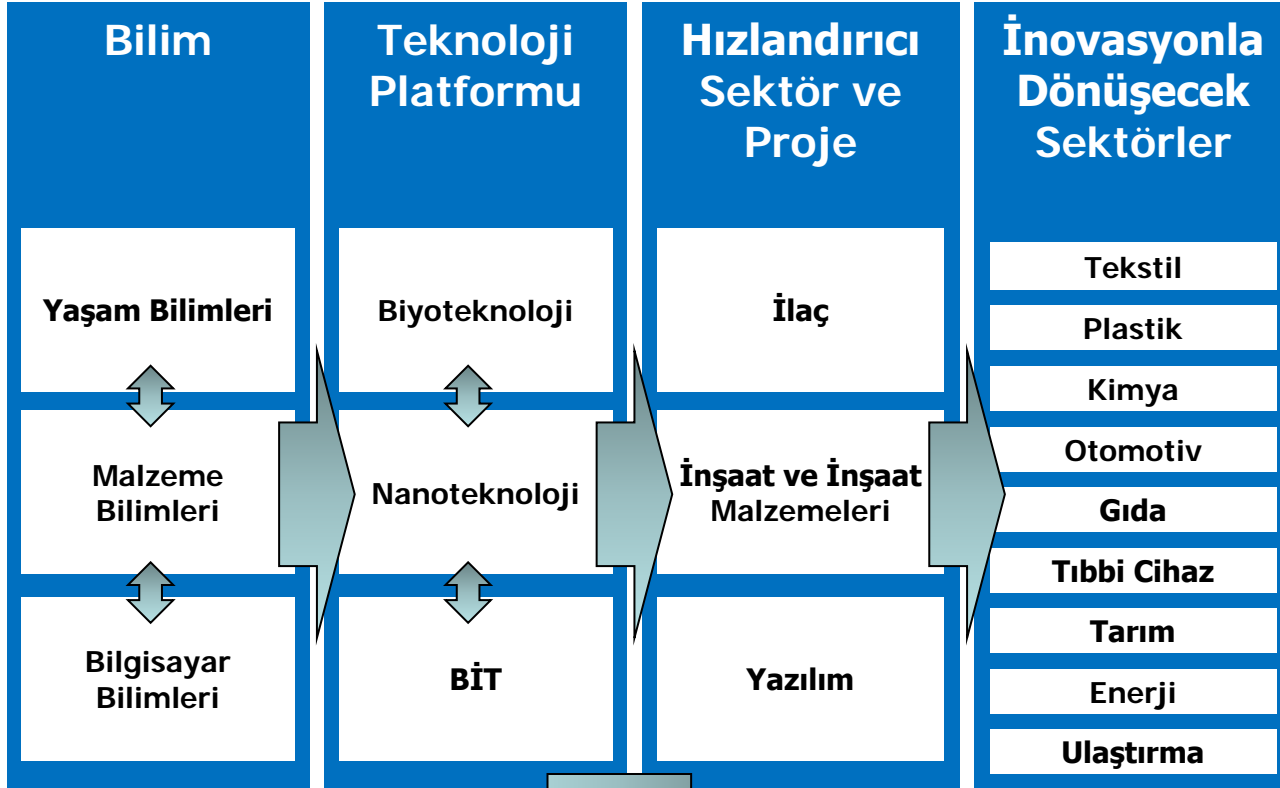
Bilim

Yaşam Bilimleri

Malzeme Bilimleri

Bilgisayar Bilimleri

Teknoloji Platformu

Biyoteknoloji

Nanoteknoloji

BİT

Hızlandırıcı Sektör ve Proje

İlaç

İnşaat ve İnşaat Malzemeleri

Yazılım

İnovasyonla Dönüşecek Sektörler

Tekstil

Plastik

Kimya

Otomotiv

Gıda

Tıbbi Cihaz

Tarım

Enerji

Ulaştırma